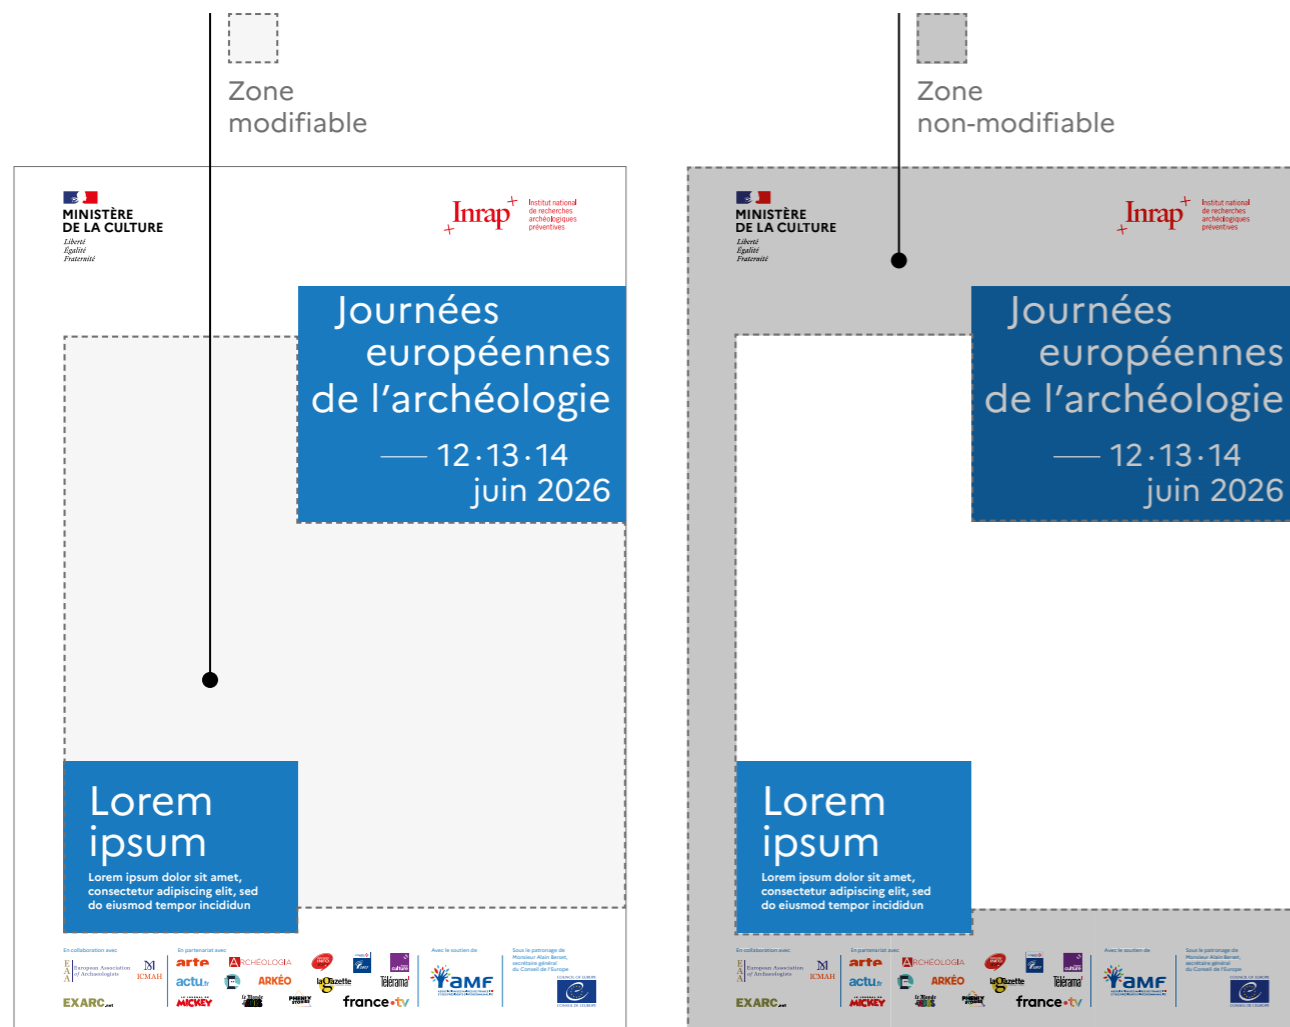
Zone modifiable

Zone non-modifiable

MINISTÈRE DE LA CULTURE
Liberté
Égalité
Fraternité

Inrap
Institut national de recherches archéologiques préventives

Journées européennes de l'archéologie

12·13·14 juin 2026

Lorem ipsum

Lorem ipsum dolor sit amet, consectetur adipiscing elit, sed do eiusmod tempor incididun

En collaboration avec
European Association of Archaeologists
ICMAH
EXARC.net

En partenariat avec
arte
ARCHÉOLOGIA
actu.fr
ARKÉO
la Gazette
Télérama
LE JOURNAL DE MICKEY
le Monde des ados
PHENIX STORIES
france·tv

Avec le soutien de
AMF

Sous le patronage de Monsieur Alain Berset, secrétaire général du Conseil de l'Europe
COUNCIL OF EUROPE
CONSEIL DE L'EUROPE

MINISTÈRE DE LA CULTURE
Liberté
Égalité
Fraternité

Inrap
Institut national de recherches archéologiques préventives

Journées européennes de l'archéologie

12·13·14 juin 2026

Lorem ipsum

Lorem ipsum dolor sit amet, consectetur adipiscing elit, sed do eiusmod tempor incididun

En collaboration avec
European Association of Archaeologists
ICMAH
EXARC.net

En partenariat avec
arte
ARCHÉOLOGIA
actu.fr
ARKÉO
la Gazette
Télérama
LE JOURNAL DE MICKEY
le Monde des ados
PHENIX STORIES
france·tv

Avec le soutien de
AMF

Sous le patronage de Monsieur Alain Berset, secrétaire général du Conseil de l'Europe
COUNCIL OF EUROPE
CONSEIL DE L'EUROPE